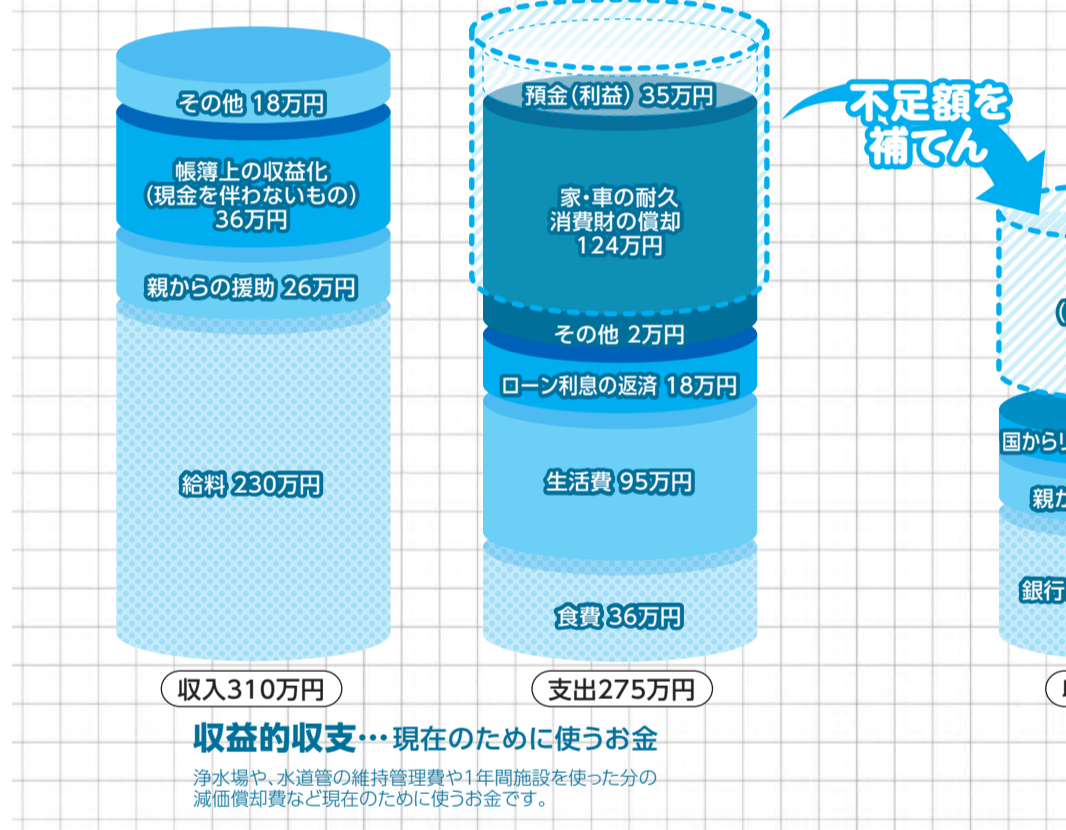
その他 18万円

帳簿上の収益化
(現金を伴わないもの)
36万円

親からの援助 26万円

給料 230万円

収入310万円

預金(利益) 35万円

家・車の耐久
消費財の償却
124万円

その他 2万円

ローン利息の返済 18万円

生活費 95万円

食費 36万円

支出275万円

不足額を
補てん

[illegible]

国から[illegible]

親か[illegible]

銀行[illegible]

収益的収支…現在のために使うお金

浄水場や、水道管の維持管理費や1年間施設を使った分の減価償却費など現在のために使うお金です。